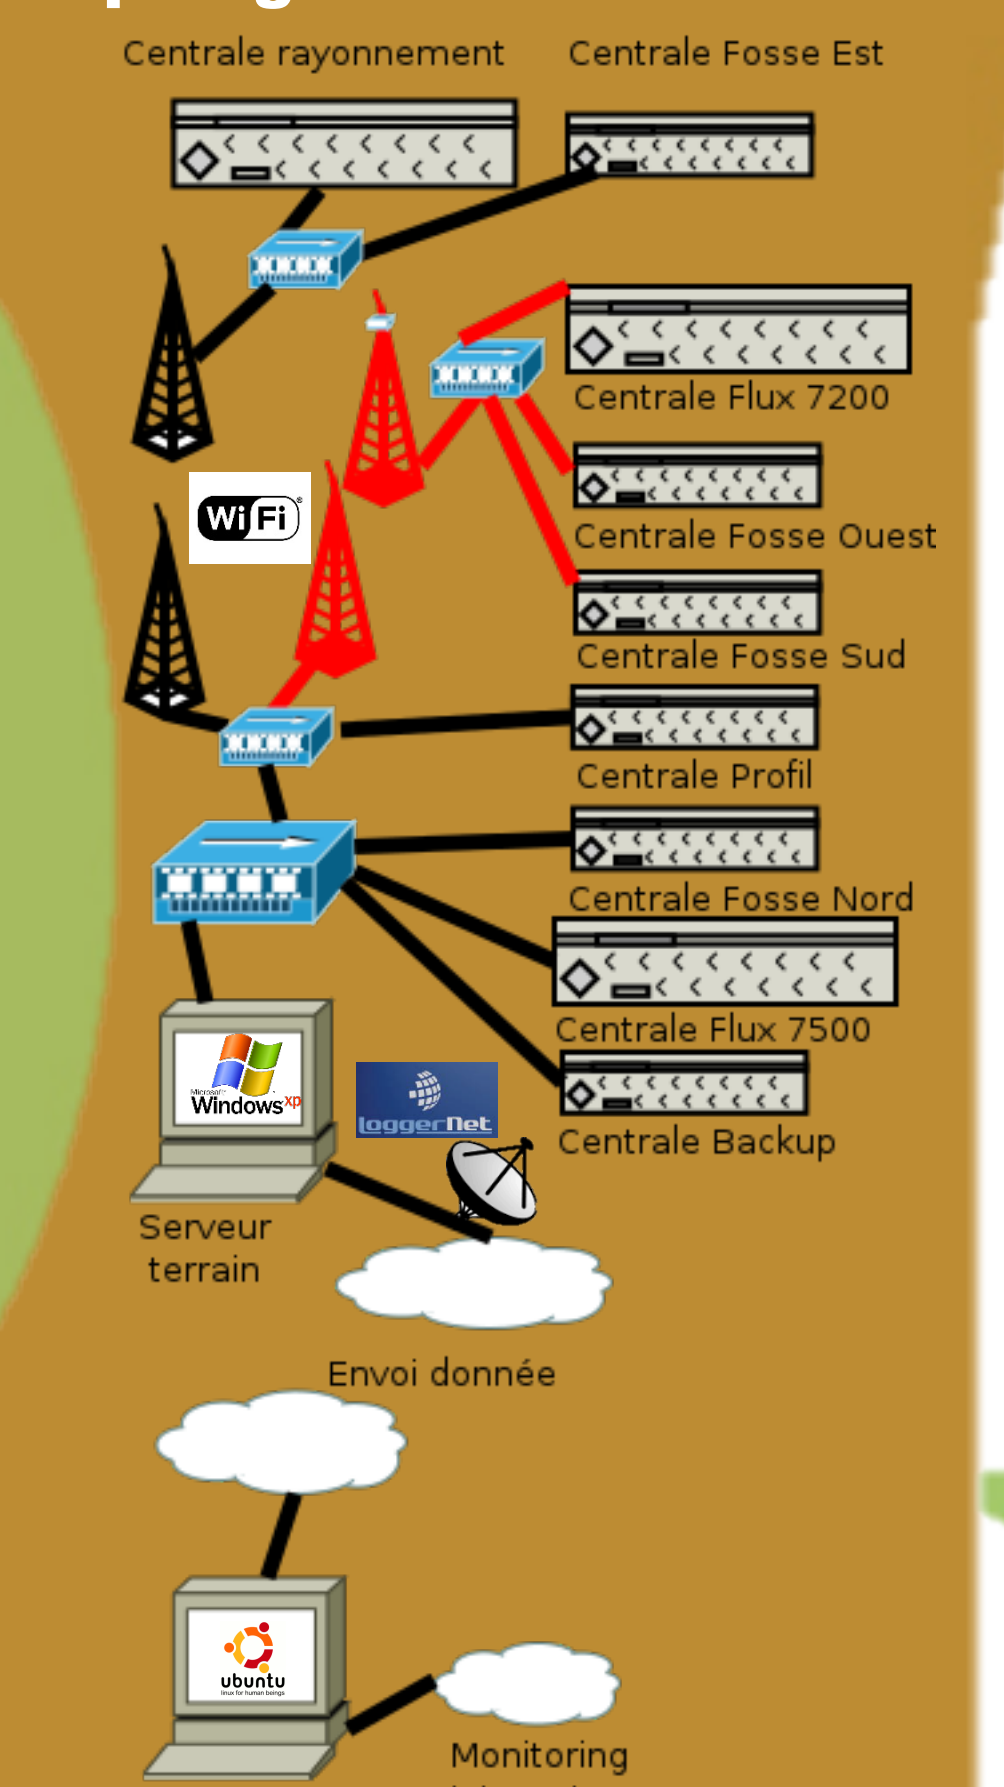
Centrale rayonnement

Centrale Fosse Est

Centrale Flux 7200

Wi Fi

Centrale Fosse Ouest

Centrale Fosse Sud

Centrale Profil

Centrale Fosse Nord

Centrale Flux 7500

Microsoft Windows xp

loggerNet

Centrale Backup

Serveur terrain

Envoi donnée

ubuntu linux for human beings

Monitoring